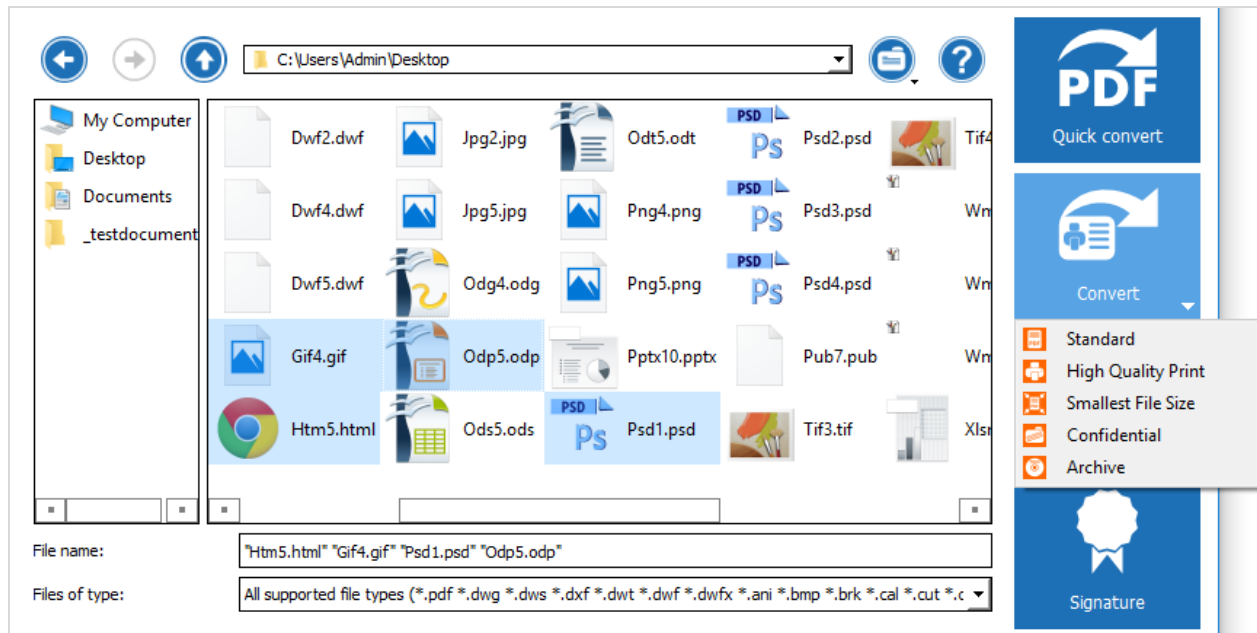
C:\Users\Admin\Desktop

My Computer
Desktop
Documents
_testdocument

Dwf2.dwf
Jpg2.jpg
Odt5.odt
PSD
Ps
Psd2.psd
Tif4

Dwf4.dwf
Jpg5.jpg
Png4.png
PSD
Ps
Psd3.psd
Wn

Dwf5.dwf
Odg4.odg
Png5.png
PSD
Ps
Psd4.psd
Wn

Gif4.gif
Odp5.odp
Pptx10.pptx
Pub7.pub
Wn

Htm5.html
Ods5.ods
PSD
Ps
Psd1.psd
Tif3.tif
Xlsr

File name:
"Htm5.html" "Gif4.gif" "Psd1.psd" "Odp5.odp"

Files of type:
All supported file types (*.pdf *.dwg *.dws *.dxf *.dwt *.dwf *.dwfx *.ani *.bmp *.brk *.cal *.cut *.c

PDF
Quick convert

Convert

Standard
High Quality Print
Smallest File Size
Confidential
Archive

Signature